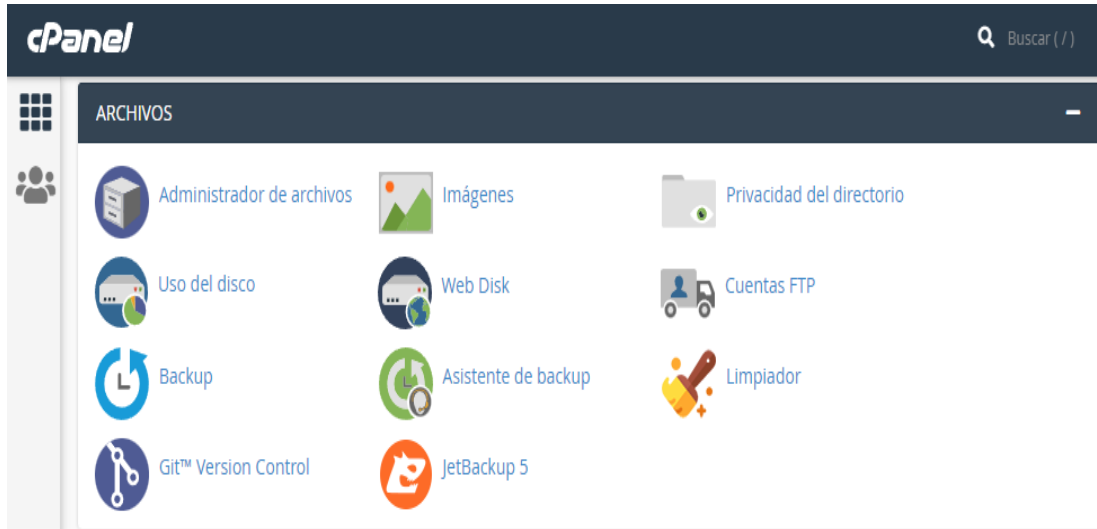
cPanel

Buscar ( / )

ARCHIVOS

–

Administrador de archivos

Imágenes

Privacidad del directorio

Uso del disco

Web Disk

Cuentas FTP

Backup

Asistente de backup

Limpiador

Git™ Version Control

JetBackup 5